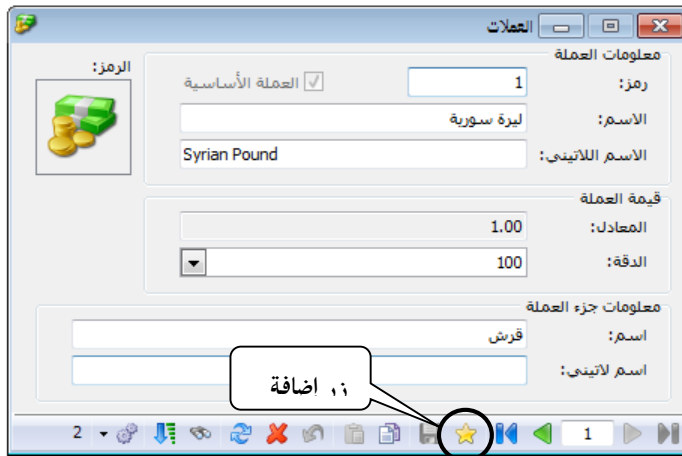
العملات

معلومات العملة

رمز: 1

العملة الأساسية

الرمز:

الاسم: ليرة سورية

الاسم اللاتيني: Syrian Pound

قيمة العملة

المعادل: 1.00

الدقة: 100

معلومات جزء العملة

اسم: قرش

اسم لاتيني:

١: اضافة

2

1